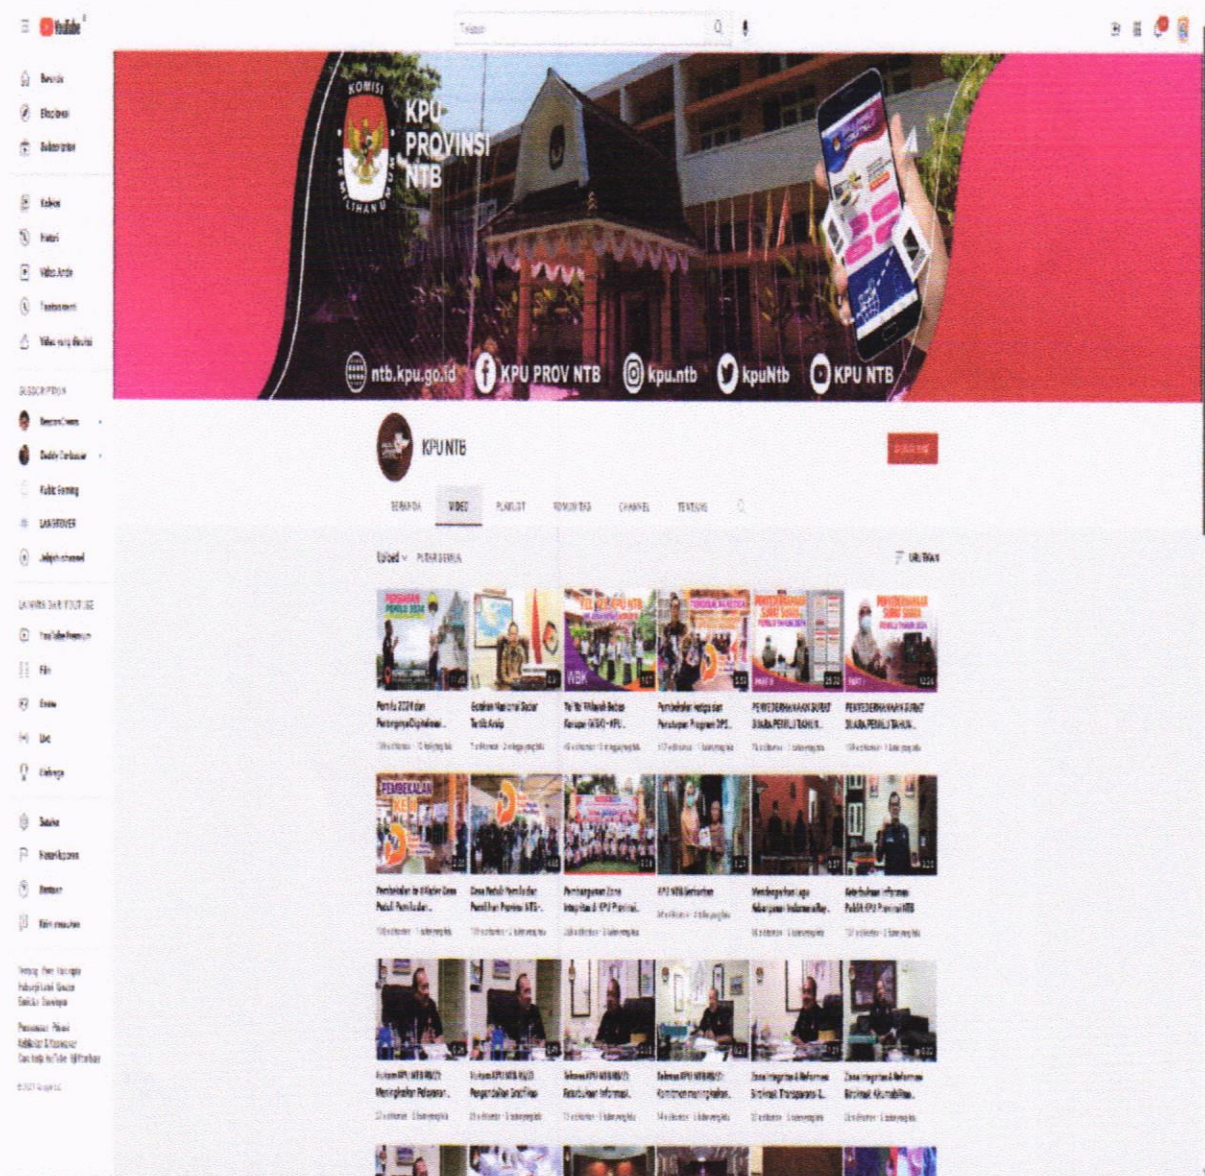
YouTube

Telusuri

Beranda
Eksplorasi
Subscription

Koleksi
Histori
Video Anda
Tonton nanti
Video yang disukai

SUBSCRIPTION

LAINNYA DARI YOUTUBE
YouTube Premium
Film
Game
Live
Olahraga

Setelan
Histori laporan
Bantuan
Kirim masukan

KOMISI PEMILIHAN UMUM

KPU PROVINSI NTB

ntb.kpu.go.id KPU PROV NTB kpu.ntb kpuNtb KPU NTB

KPU NTB

SUBSCRIBE

BERANDA VIDEO PLAYLIST KOMUNITAS CHANNEL TENTANG

Upload PUTAR SEMUA

URUTKAN

WBK

PEMBEKALAN KPPS

PENYEDERHANAAN SURAT SUARA

PENYEDERHANAAN SURAT SUARA

PEMBEKALAN

Pemilu 2024 dan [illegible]

PENYEDERHANAAN SURAT SUARA PEMILU TAHUN...

PENYEDERHANAAN SURAT SUARA PEMILU TAHUN...

KPU NTB Berbenah

Keterbukaan Informasi Publik KPU Provinsi NTB

Zona Integritas & Reformasi Birokrasi Transparansi &...

Zona Integritas & Reformasi Birokrasi Akuntabilitas...

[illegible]